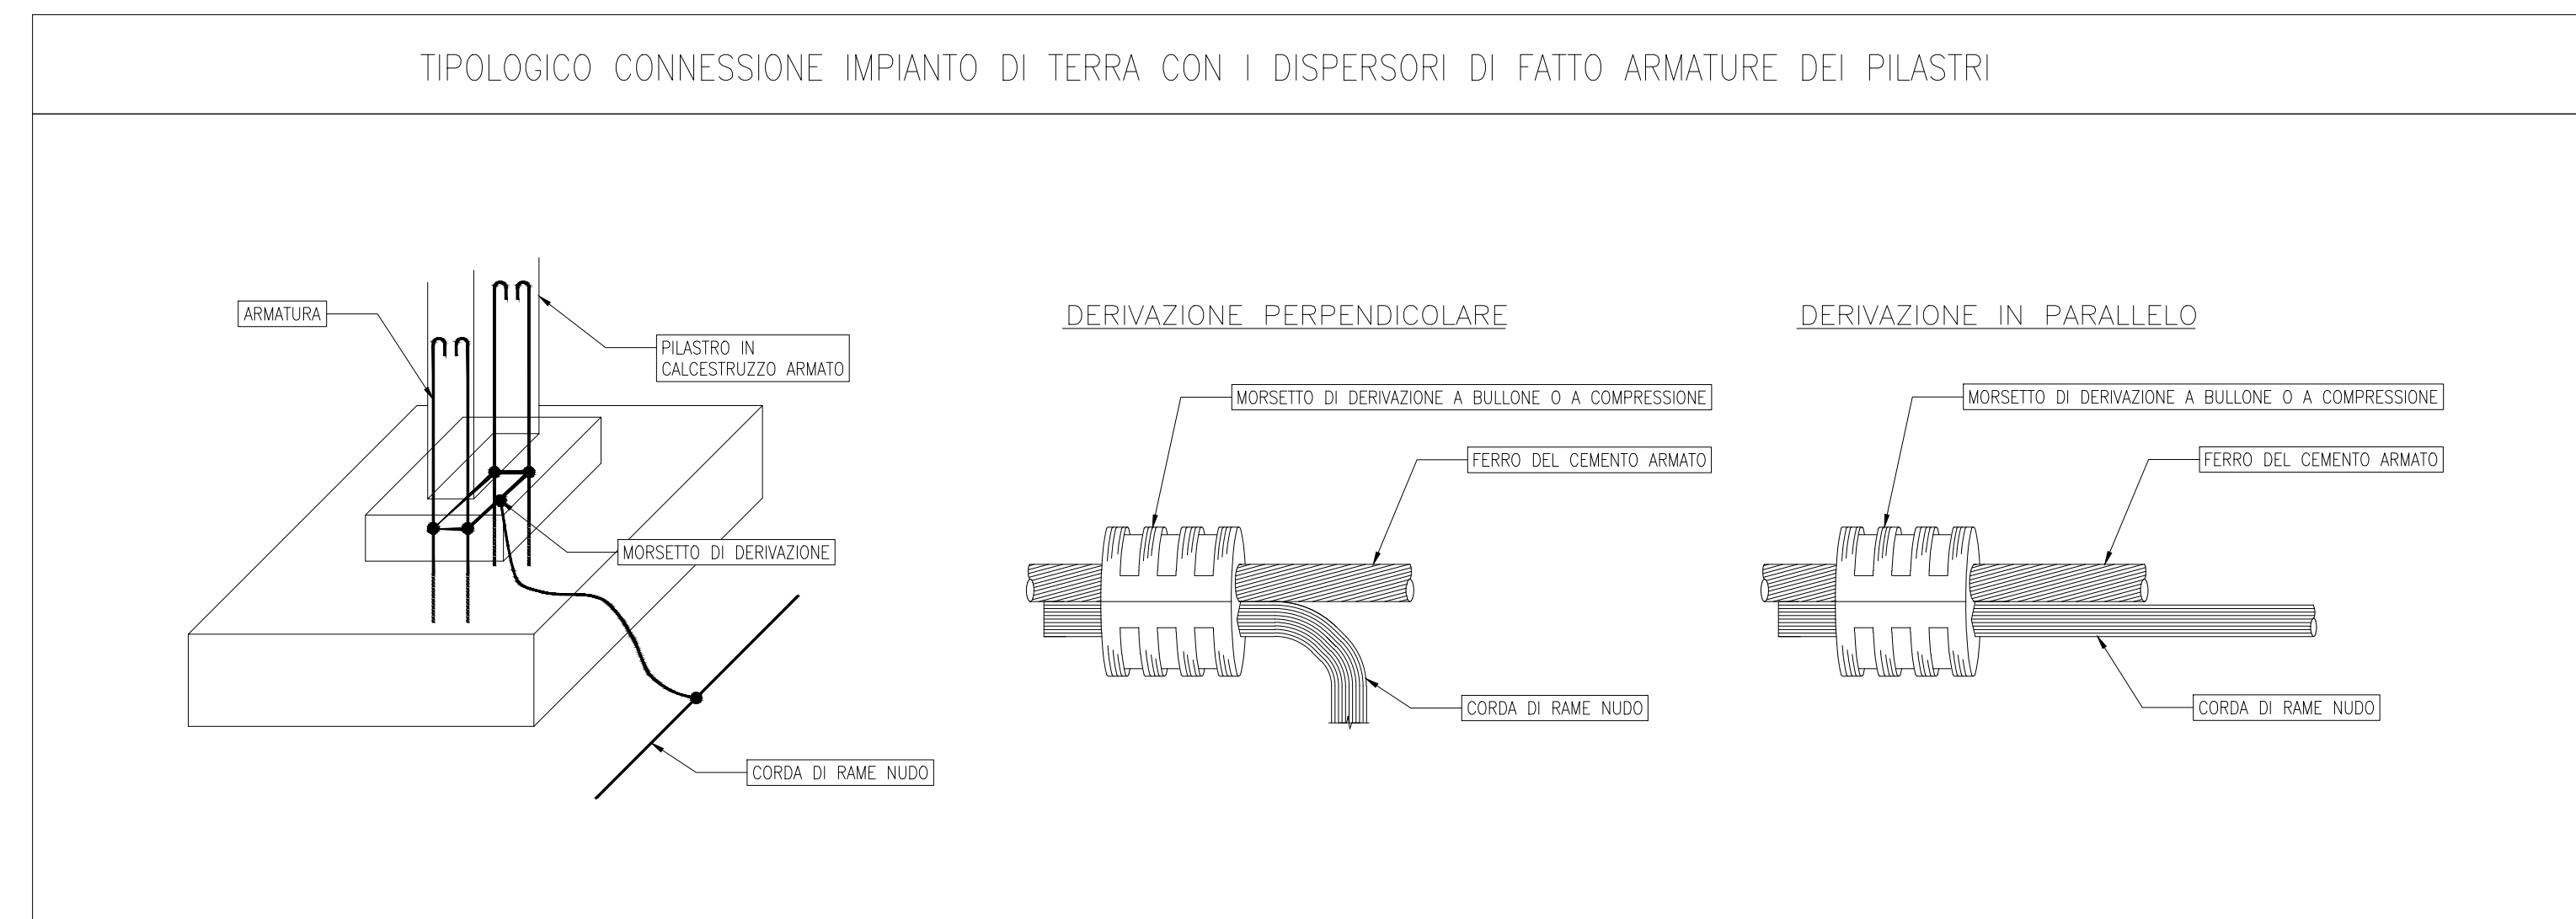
TIPOLOGICO CONNESSIONE IMPIANTO DI TERRA CON I DISPERSORI DI FATTO ARMATURE DEI PILASTRI

ARMATURA

PILASTRO IN CALCESTRUZZO ARMATO

MORSETTO DI DERIVAZIONE

CORDA DI RAME NUDO

DERIVAZIONE PERPENDICOLARE

MORSETTO DI DERIVAZIONE A BULLONE O A COMPRESSIONE

FERRO DEL CEMENTO ARMATO

CORDA DI RAME NUDO

DERIVAZIONE IN PARALLELO

MORSETTO DI DERIVAZIONE A BULLONE O A COMPRESSIONE

FERRO DEL CEMENTO ARMATO

CORDA DI RAME NUDO